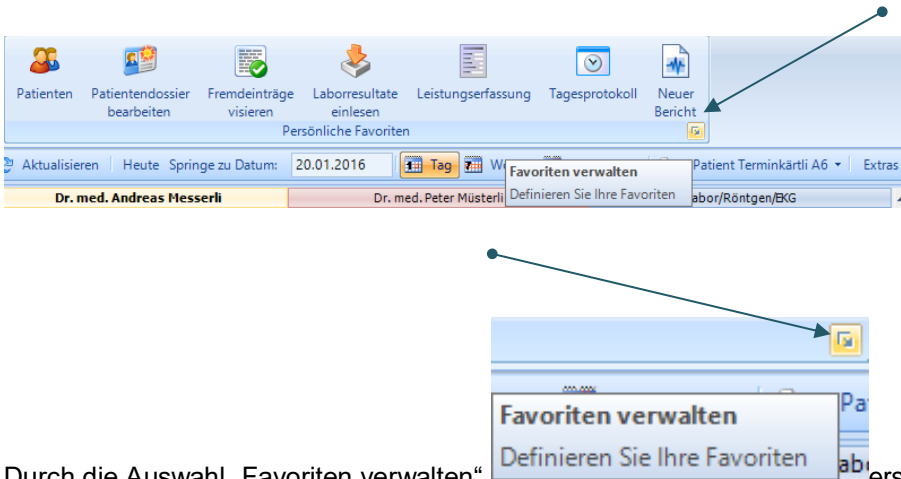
Patienten Patientendossier bearbeiten Fremdeinträge visieren Laborresultate einlesen Leistungserfassung Tagesprotokoll Neuer Bericht

Persönliche Favoriten

Aktualisieren Heute Springe zu Datum: 20.01.2016 Tag W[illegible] Patient Terminkärtli A6 Extras

Favoriten verwalten

Definieren Sie Ihre Favoriten

Dr. med. Andreas Messerli Dr. med. Peter Müsterli abor/Röntgen/EKG

Pa

Favoriten verwalten

Definieren Sie Ihre Favoriten

ab

Durch die Auswahl „Favoriten verwalten“ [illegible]ers